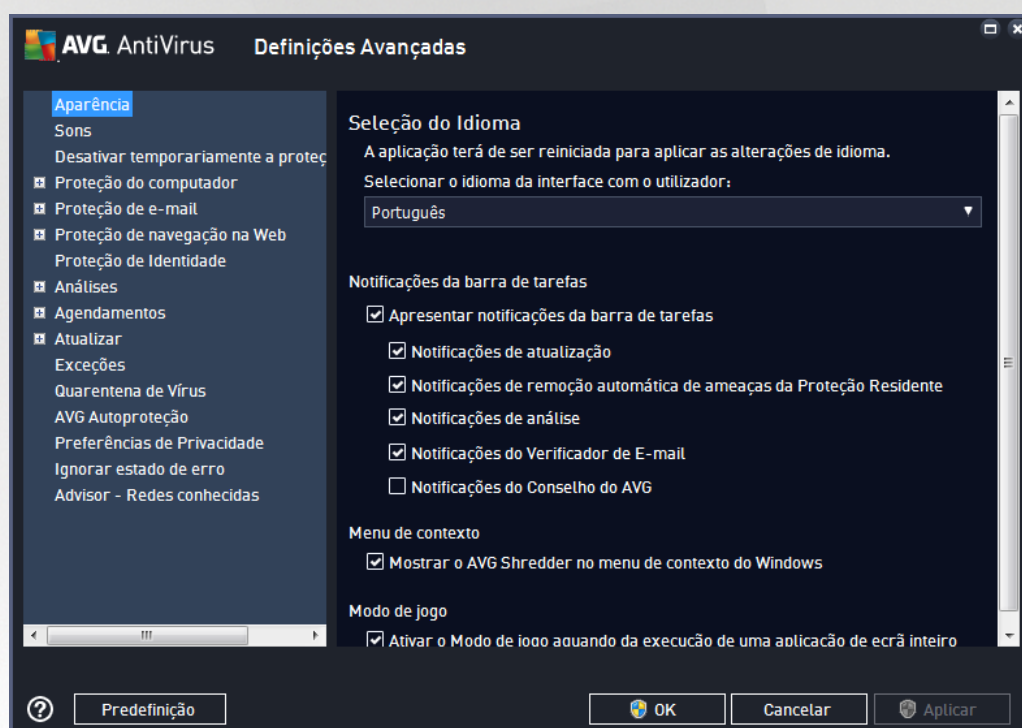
AVG. AntiVirus Definições Avançadas

Aparência
Sons
Desativar temporariamente a proteç
Proteção do computador
Proteção de e-mail
Proteção de navegação na Web
Proteção de Identidade
Análises
Agendamentos
Atualizar
Exceções
Quarentena de Vírus
AVG Autoproteção
Preferências de Privacidade
Ignorar estado de erro
Advisor - Redes conhecidas

Seleção do Idioma
A aplicação terá de ser reiniciada para aplicar as alterações de idioma.
Selecionar o idioma da interface com o utilizador:
Português

Notificações da barra de tarefas
Apresentar notificações da barra de tarefas
Notificações de atualização
Notificações de remoção automática de ameaças da Proteção Residente
Notificações de análise
Notificações do Verificador de E-mail
Notificações do Conselho do AVG

Menu de contexto
Mostrar o AVG Shredder no menu de contexto do Windows

Modo de jogo
Ativar o Modo de jogo aquando da execução de uma aplicação de ecrã inteiro

Predefinição OK Cancelar Aplicar